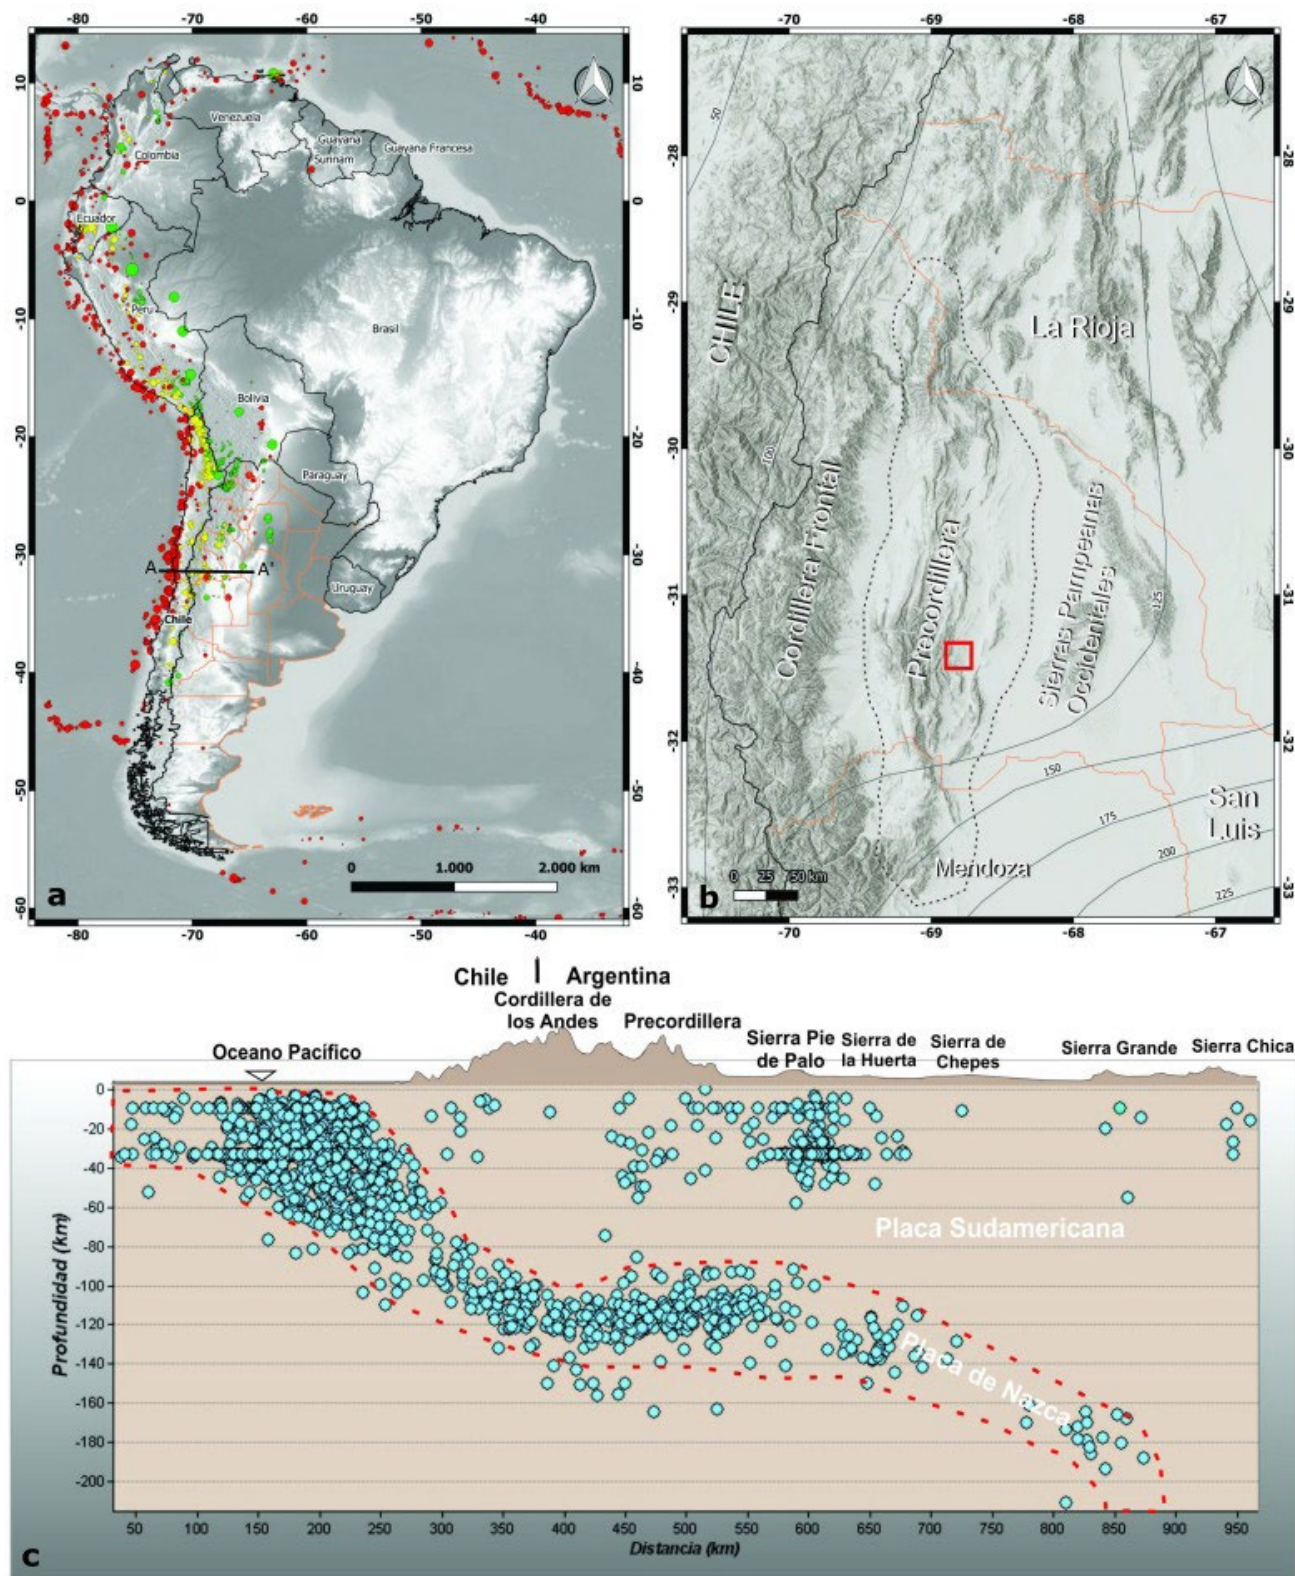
-80 -70 -60 -50 -40

10
0
-10
-20
-30
-40
-50
-60

Venezuela
Guayana
Surinam
Guayana Francesa
Colombia
Ecuador
Peru
Brasil
Bolivia
Paraguay
A
A'
Uruguay
Chile

0 1.000 2.000 km

a

-80 -70 -60 -50 -40

-70 -69 -68 -67

-28
-29
-30
-31
-32
-33

50
CHILE
La Rioja
100
Cordillera Frontal
Precordillera
Sierras Pampeanas Occidentales
125
150
175
200
225
San Luis
Mendoza
0 25 50 km

b

-70 -69 -68 -67

Chile | Argentina
Cordillera de los Andes
Precordillera
Oceano Pacífico
Sierra Pie de Palo
Sierra de la Huerta
Sierra de Chepes
Sierra Grande
Sierra Chica

Placa Sudamericana
Placa de Nazca

Profundidad (km)
0
-20
-40
-60
-80
-100
-120
-140
-160
-180
-200

50 100 150 200 250 300 350 400 450 500 550 600 650 700 750 800 850 900 950
Distancia (km)

c